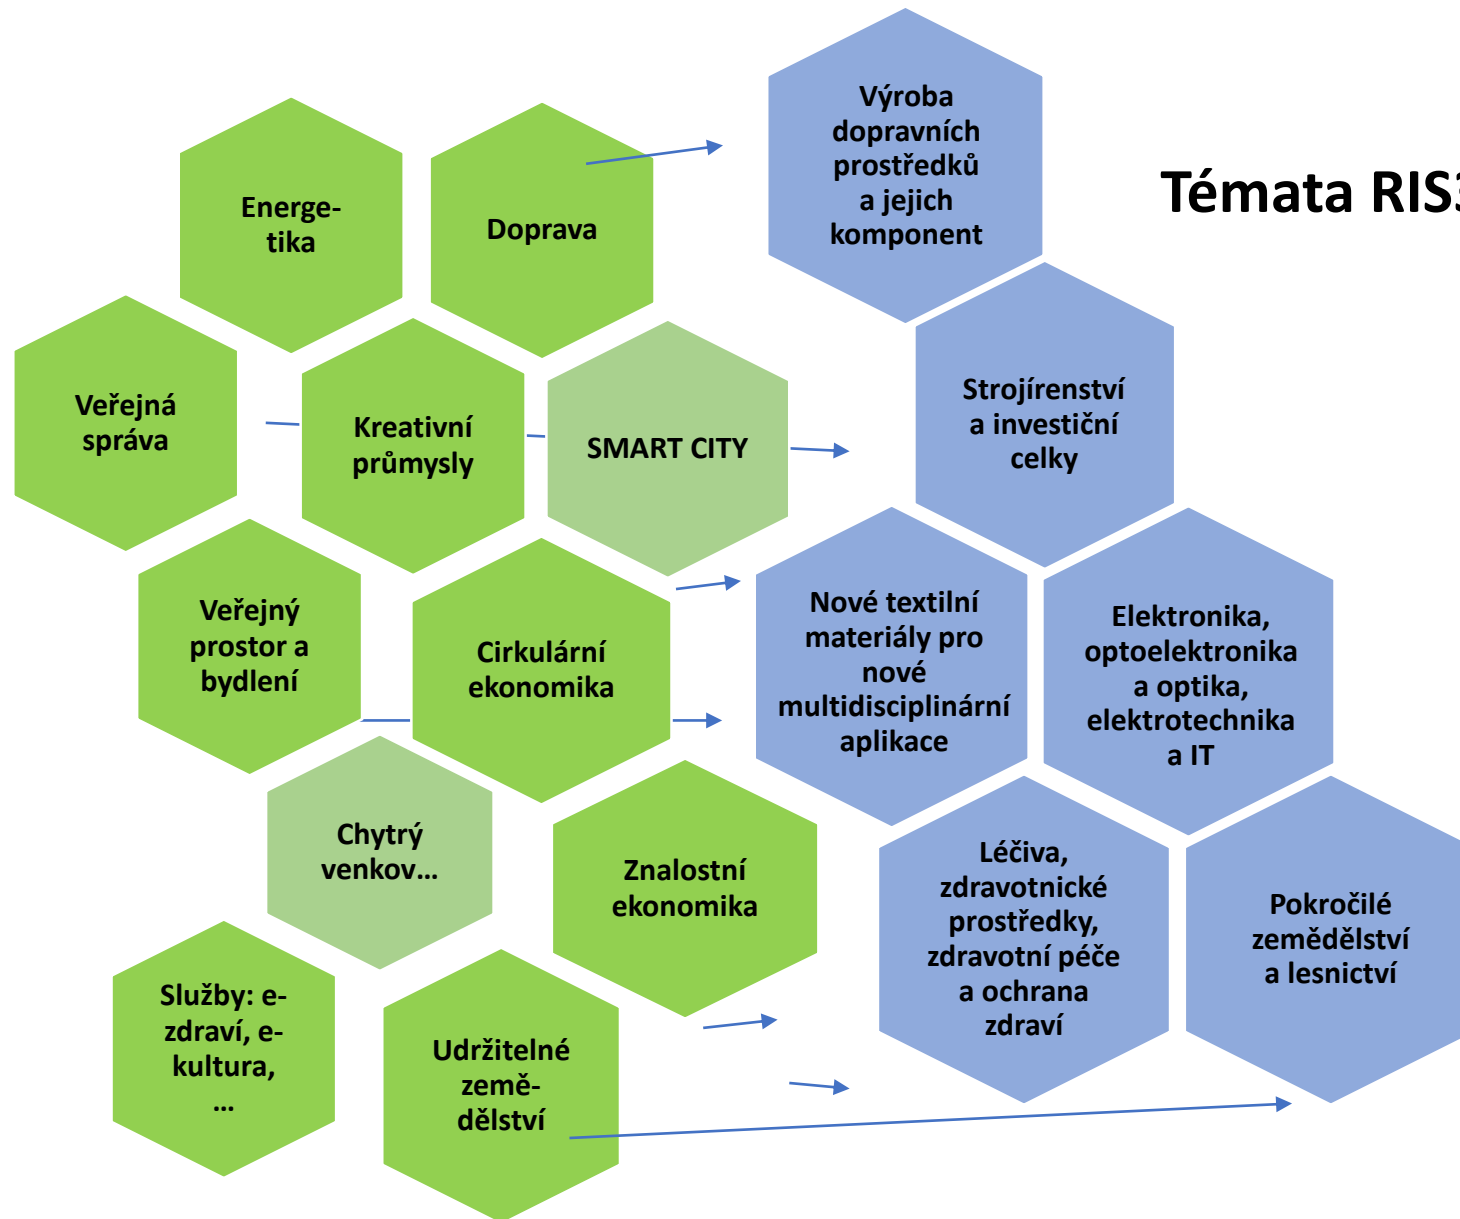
Témata RIS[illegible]

Energetika

Doprava

Výroba dopravních prostředků a jejich komponent

Veřejná správa

Kreativní průmysly

SMART CITY

Strojírenství a investiční celky

Veřejný prostor a bydlení

Cirkulární ekonomika

Nové textilní materiály pro nové multidisciplinární aplikace

Elektronika, optoelektronika a optika, elektrotechnika a IT

Chytrý venkov…

Znalostní ekonomika

Léčiva, zdravotnické prostředky, zdravotní péče a ochrana zdraví

Pokročilé zemědělství a lesnictví

Služby: e-zdraví, e-kultura, …

Udržitelné zemědělství